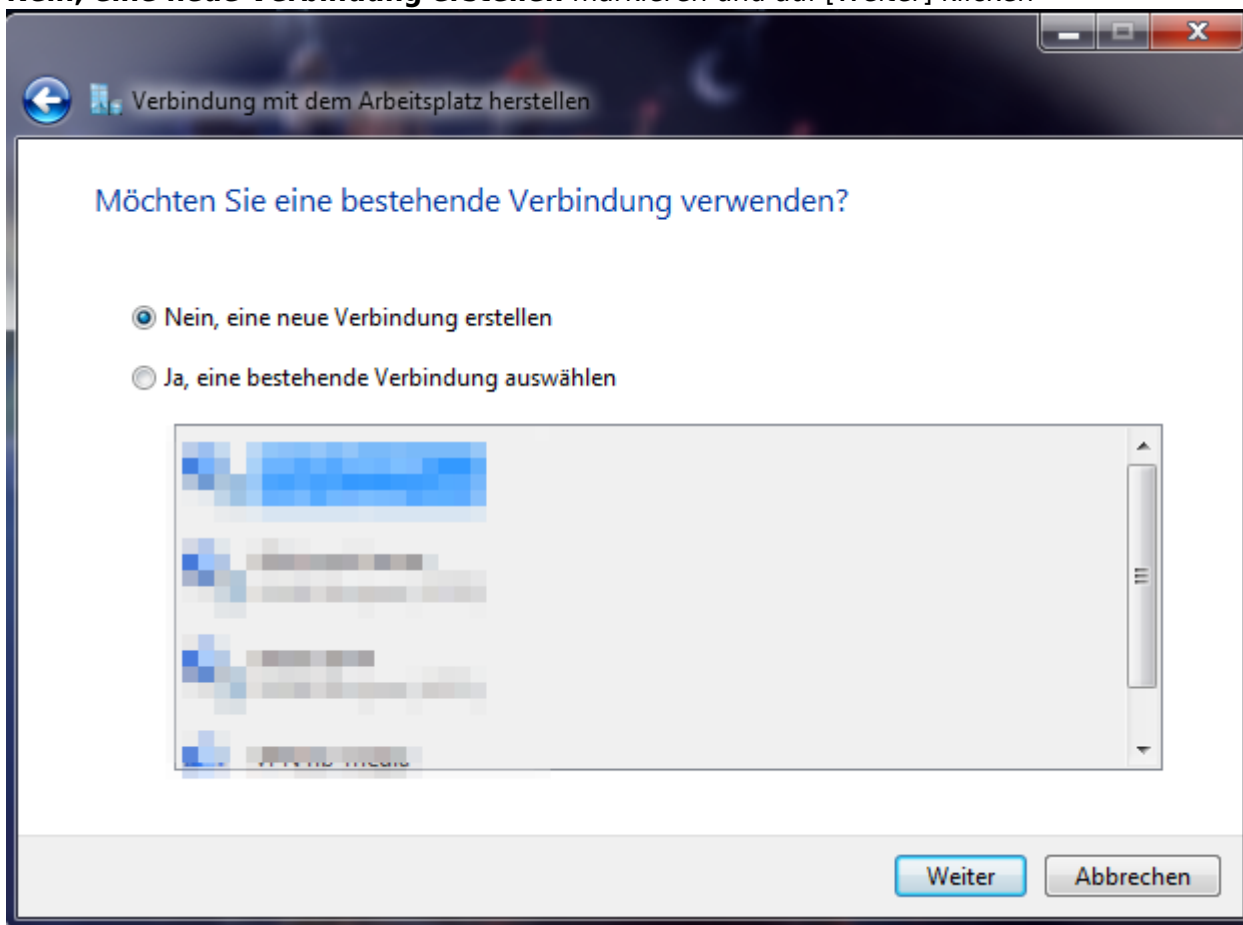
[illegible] markieren und auf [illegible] klicken

Verbindung mit dem Arbeitsplatz herstellen

Möchten Sie eine bestehende Verbindung verwenden?

Nein, eine neue Verbindung erstellen

Ja, eine bestehende Verbindung auswählen

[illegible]

Weiter Abbrechen